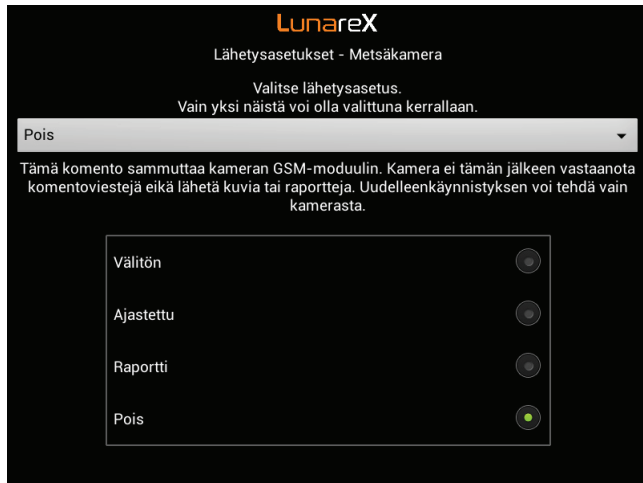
LunareX

Lähetysasetukset - Metsäkamera

Valitse lähetysasetus.
Vain yksi näistä voi olla valittuna kerrallaan.

Pois

Tämä komento sammuttaa kameran GSM-moduulin. Kamera ei tämän jälkeen vastaanota komentoviestejä eikä lähetä kuvia tai raportteja. Uudelleenkäynnistyksen voi tehdä vain kamerasta.

Välitön

Ajastettu

Raportti

Pois